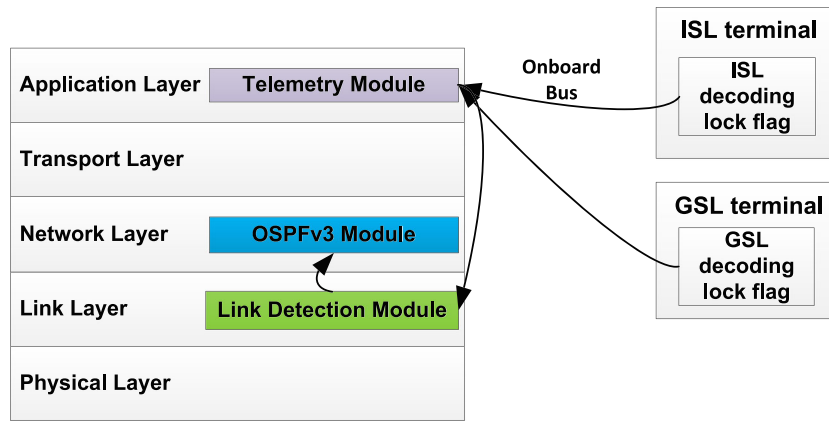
Application Layer
Telemetry Module
Transport Layer
Network Layer
OSPFv3 Module
Link Layer
Link Detection Module
Physical Layer

Onboard Bus

ISL terminal
ISL decoding lock flag

GSL terminal
GSL decoding lock flag